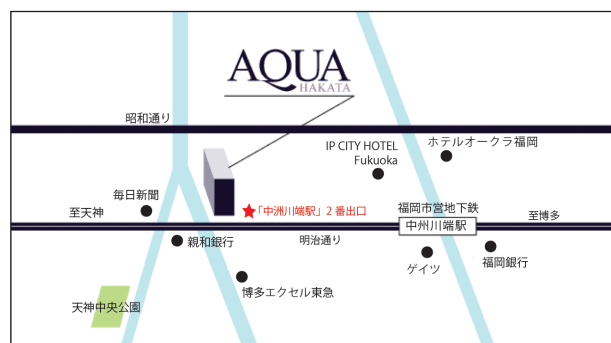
AQUA
HAKATA

昭和通り

IP CITY HOTEL
Fukuoka

ホテルオークラ福岡

毎日新聞

至天神

「中洲川端駅」２番出口

福岡市営地下鉄

中洲川端駅

至博多

親和銀行

明治通り

ゲイツ

福岡銀行

博多エクセル東急

天神中央公園